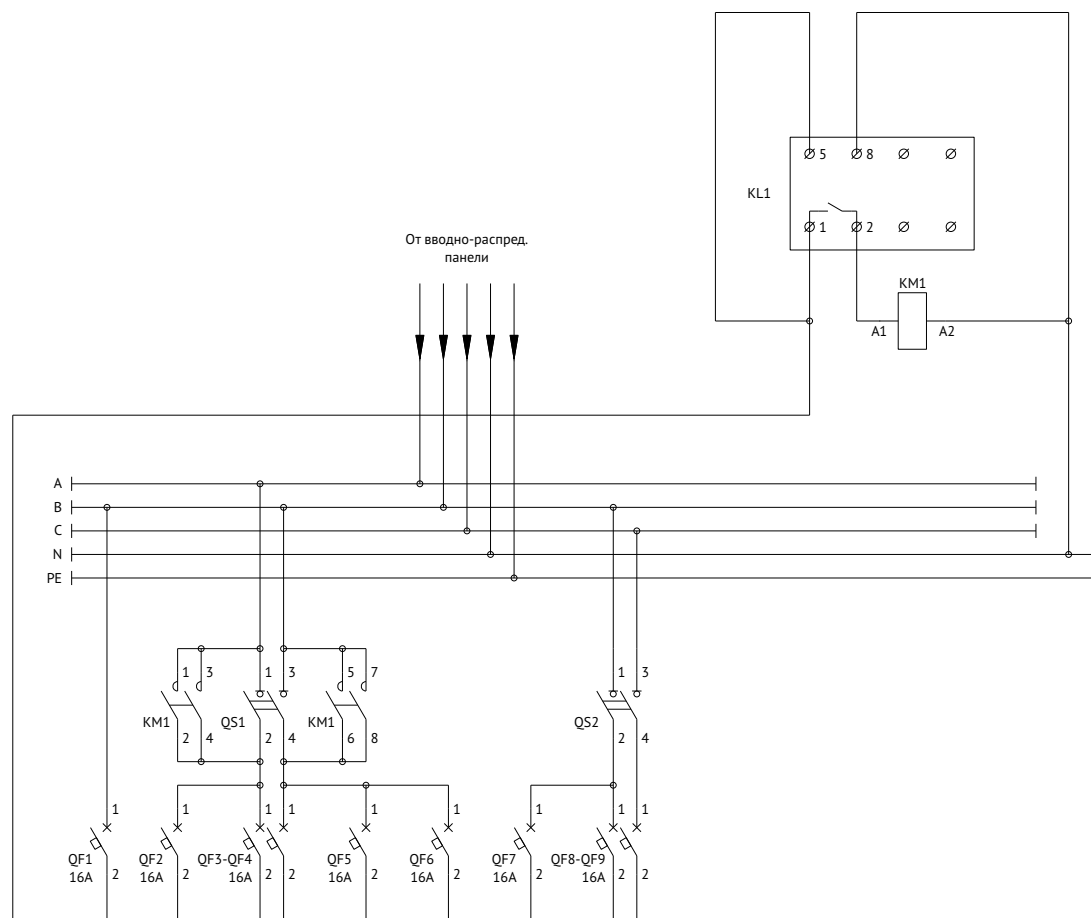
Ø 5 Ø 8 Ø Ø

KL1

Ø 1 Ø 2 Ø Ø

KM1

A1 A2

От вводно-распред. панели

A
B
C
N
PE

1 3 1 3 5 7 1 3

KM1 QS1 KM1 QS2

2 4 2 4 6 8 2 4

1 1 1 1 1 1 1 1 1 1

QF1 16A 2
QF2 16A 2
QF3-QF4 16A 2 2
QF5 16A 2
QF6 16A 2
QF7 16A 2
QF8-QF9 16A 2 2